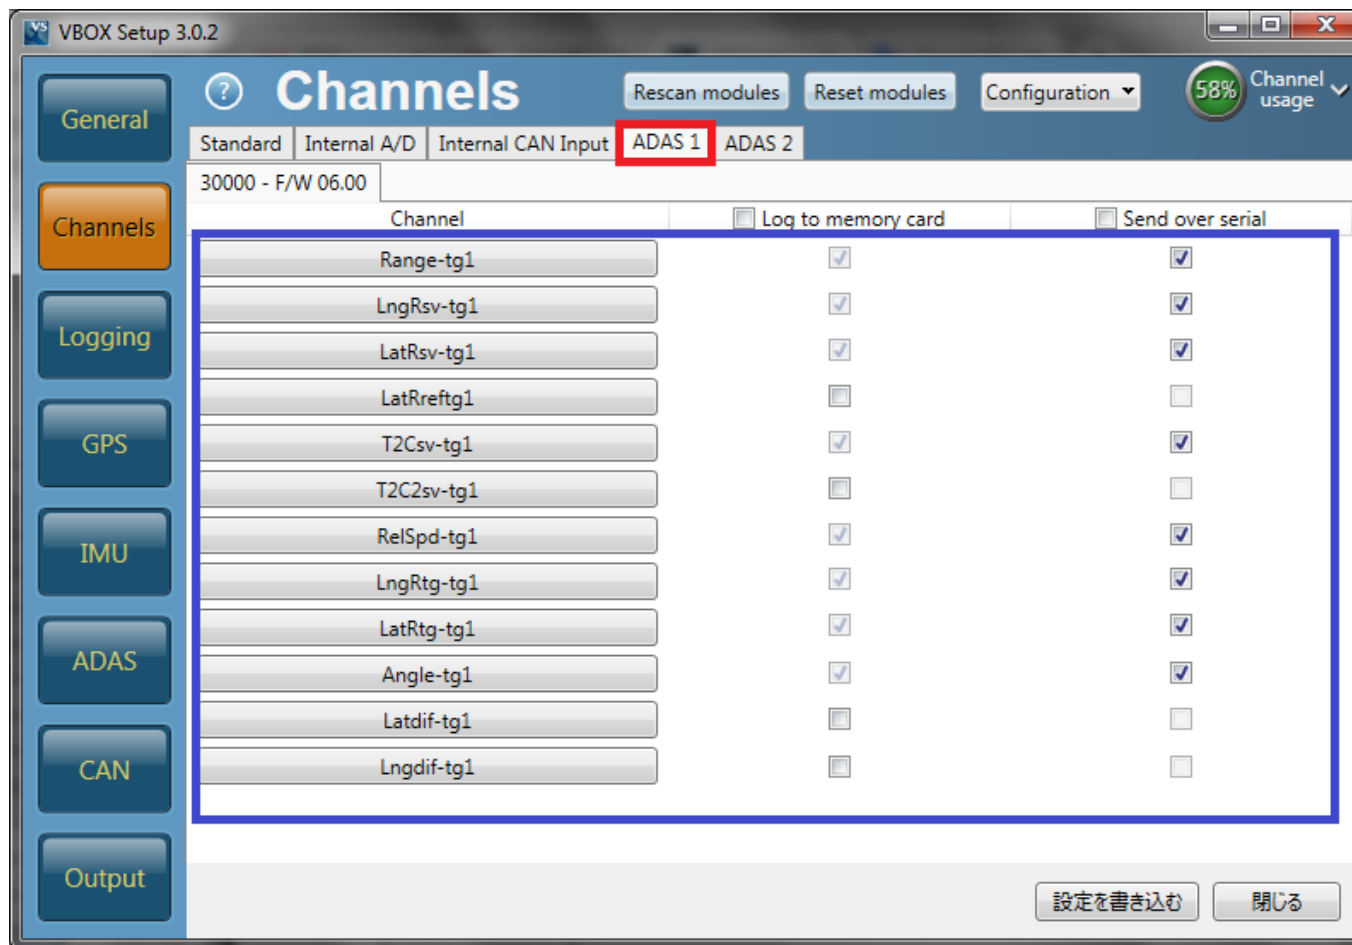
VBOX Setup 3.0.2

General
Channels
Logging
GPS
IMU
ADAS
CAN
Output

Channels

Rescan modules
Reset modules
Configuration
58%
Channel usage

Standard | Internal A/D | Internal CAN Input | ADAS 1 | ADAS 2

30000 - F/W 06.00

| Channel | Log to memory card | Send over serial |
|---|---|---|
| Range-tg1 | | |
| LngRsv-tg1 | | |
| LatRsv-tg1 | | |
| LatRreftg1 | | |
| T2Csv-tg1 | | |
| T2C2sv-tg1 | | |
| RelSpd-tg1 | | |
| LngRtg-tg1 | | |
| LatRtg-tg1 | | |
| Angle-tg1 | | |
| Latdif-tg1 | | |
| Lngdif-tg1 | | |

設定を書き込む
閉じる